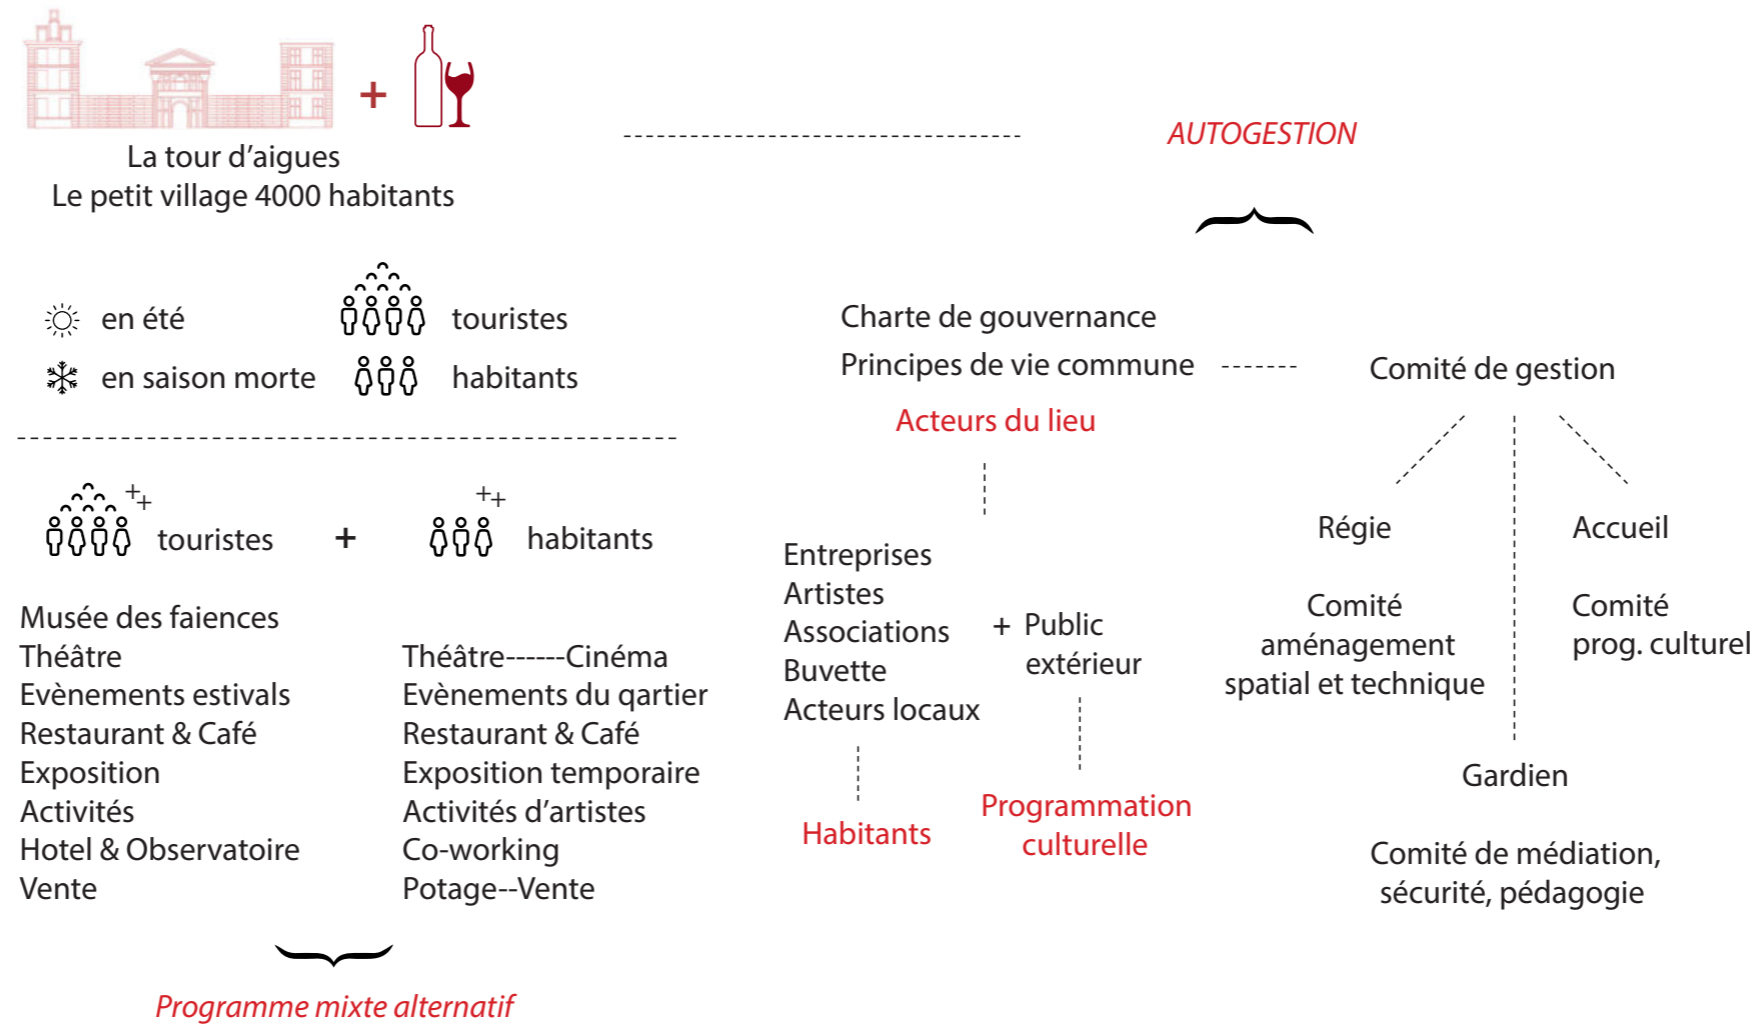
+

La tour d’aigues
Le petit village 4000 habitants

AUTOGESTION

en été touristes
en saison morte habitants

Charte de gouvernance
Principes de vie commune
Comité de gestion

Acteurs du lieu

++ touristes + ++ habitants

Régie
Accueil

Entreprises
Artistes
Associations
Buvette
Acteurs locaux

+ Public extérieur

Comité aménagement spatial et technique

Comité prog. culturel

Musée des faiences
Théâtre
Evènements estivals
Restaurant & Café
Exposition
Activités
Hotel & Observatoire
Vente

Théâtre------Cinéma
Evènements du qartier
Restaurant & Café
Exposition temporaire
Activités d’artistes
Co-working
Potage--Vente

Gardien

Habitants

Programmation culturelle

Comité de médiation, sécurité, pédagogie

Programme mixte alternatif